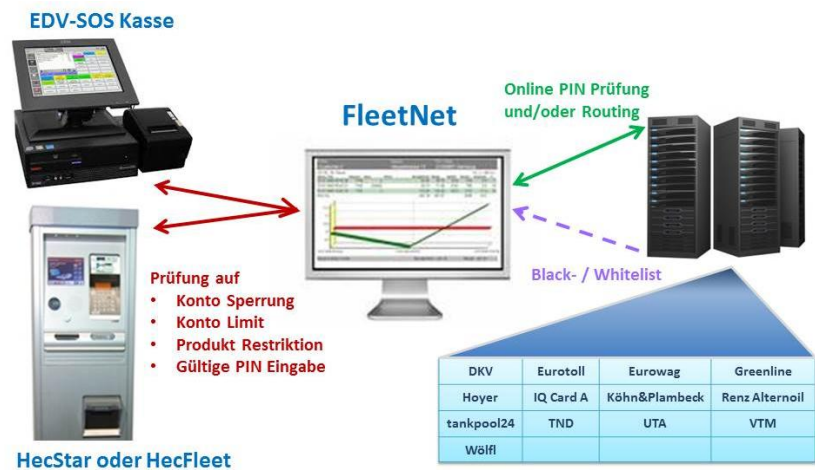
EDV-SOS Kasse

FleetNet

Online PIN Prüfung und/oder Routing

Prüfung auf
• Konto Sperrung
• Konto Limit
• Produkt Restriktion
• Gültige PIN Eingabe

Black- / Whitelist

| DKV | Eurotoll | Eurowag | Greenline |
|---|---|---|---|
| Hoyer | IQ Card A | Köhn&Plambeck | Renz Alternoil |
| tankpool24 | TND | UTA | VTM |
| Wölfl | | | |

HecStar oder HecFleet